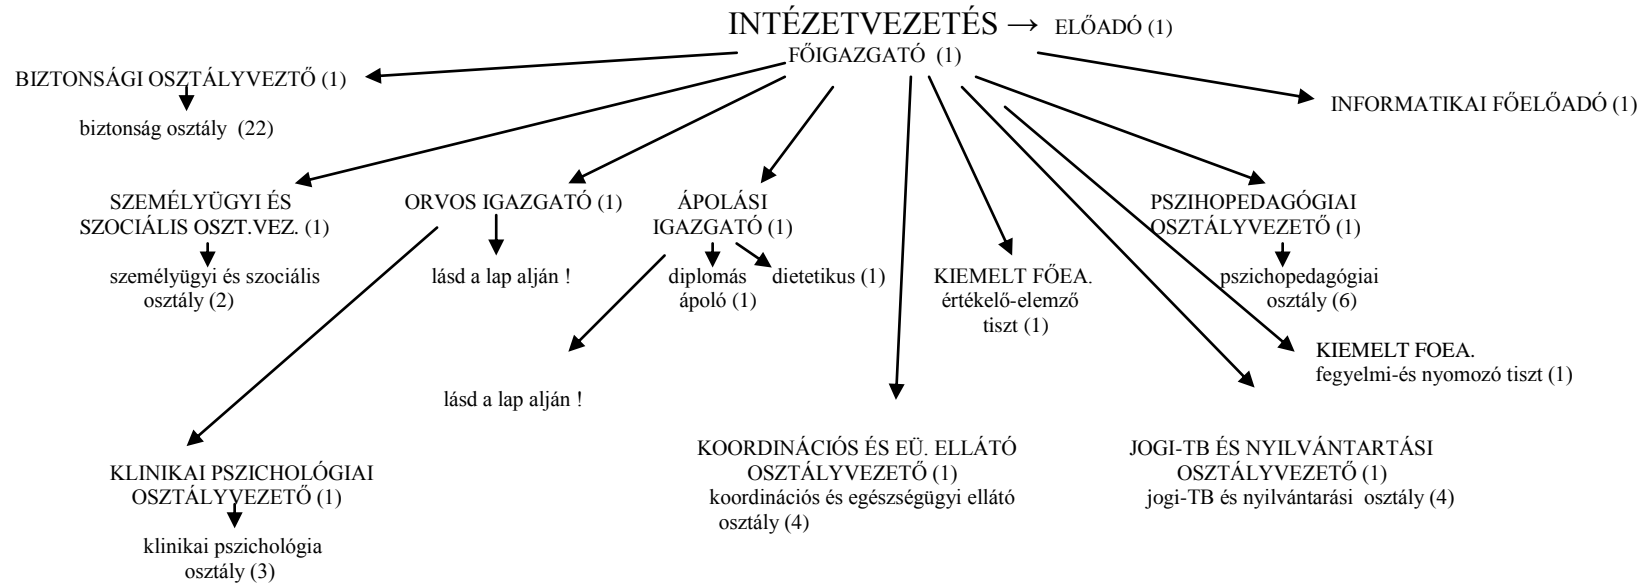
INTÉZETVEZETÉS → ELŐADÓ (1)
FŐIGAZGATÓ (1)

BIZTONSÁGI OSZTÁLYVEZTŐ (1)
biztonság osztály (22)

INFORMATIKAI FŐELŐADÓ (1)

SZEMÉLYÜGYI ÉS SZOCIÁLIS OSZT.VEZ. (1)
személyügyi és szociális osztály (2)

ORVOS IGAZGATÓ (1)
lásd a lap alján !

ÁPOLÁSI IGAZGATÓ (1)
diplomás ápoló (1)
dietetikus (1)

lásd a lap alján !

KIEMELT FŐEA. értékelő-elemző tiszt (1)

PSZIHOPEDAGÓGIAI OSZTÁLYVEZETŐ (1)
pszichopedagógiai osztály (6)

KIEMELT FOEA. fegyelmi-és nyomozó tiszt (1)

KLINIKAI PSZICHOLÓGIAI OSZTÁLYVEZETŐ (1)
klinikai pszichológia osztály (3)

KOORDINÁCIÓS ÉS EÜ. ELLÁTÓ OSZTÁLYVEZETŐ (1)
koordinációs és egészségügyi ellátó osztály (4)

JOGI-TB ÉS NYILVÁNTARTÁSI OSZTÁLYVEZETŐ (1)
jogi-TB és nyilvántarási osztály (4)